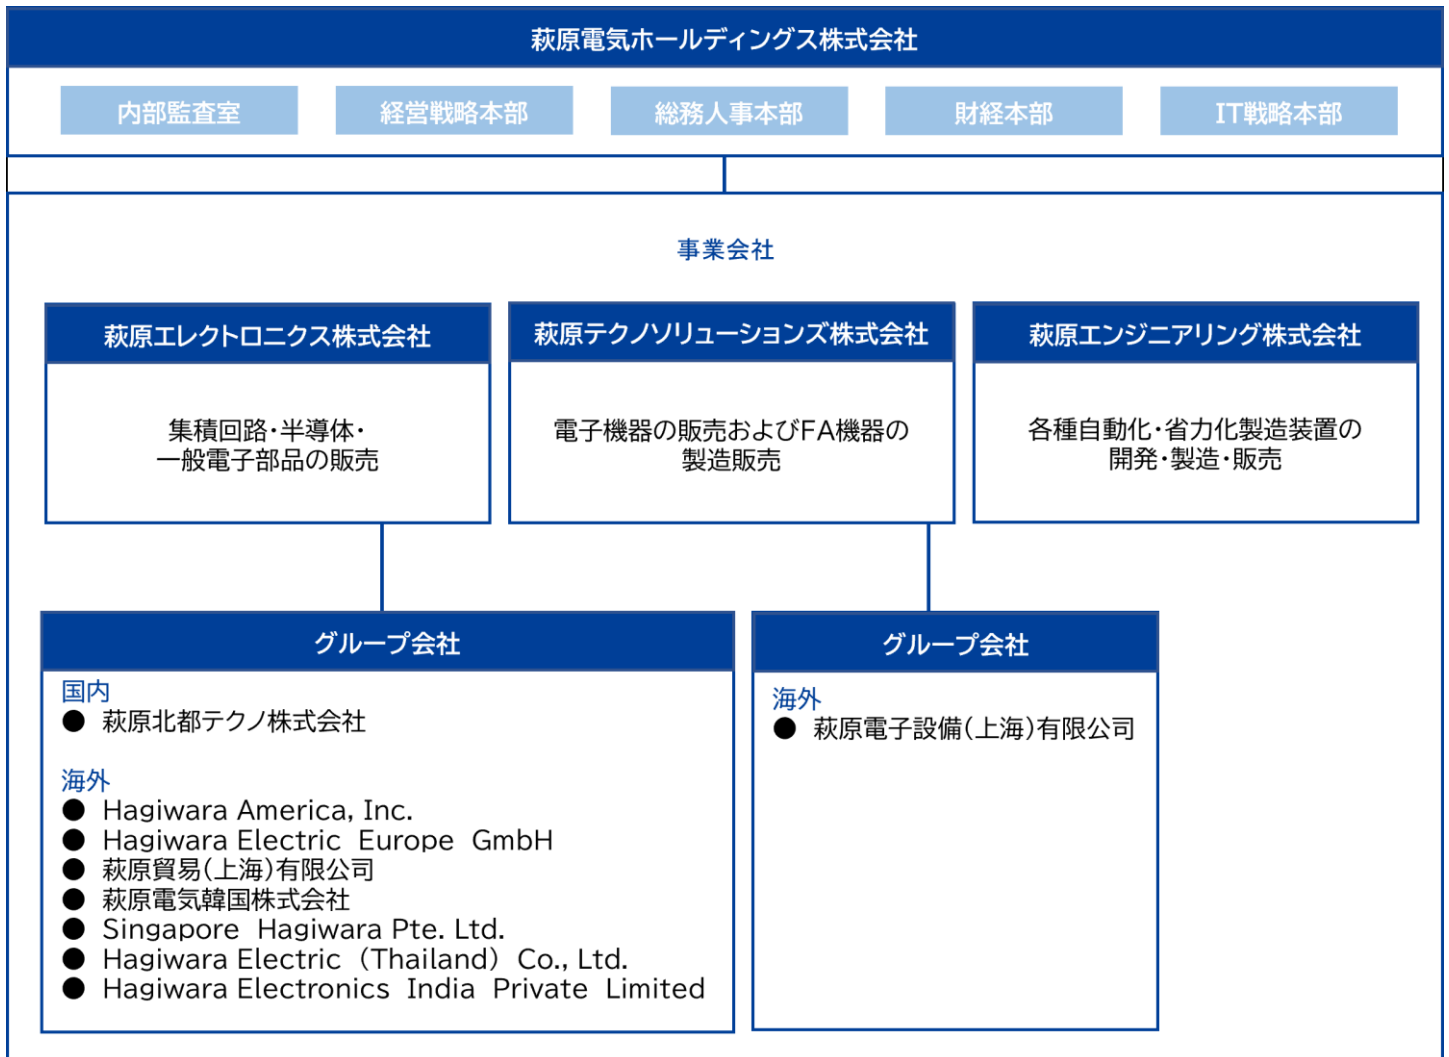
萩原電気ホールディングス株式会社

内部監査室

経営戦略本部

総務人事本部

財経本部

IT戦略本部

事業会社

萩原エレクトロニクス株式会社

集積回路・半導体・一般電子部品の販売

萩原テクノソリューションズ株式会社

電子機器の販売およびFA機器の製造販売

萩原エンジニアリング株式会社

各種自動化・省力化製造装置の開発・製造・販売

グループ会社

国内
● 萩原北都テクノ株式会社

海外
● Hagiwara America, Inc.
● Hagiwara Electric Europe GmbH
● 萩原貿易(上海)有限公司
● 萩原電気韓国株式会社
● Singapore Hagiwara Pte. Ltd.
● Hagiwara Electric (Thailand) Co., Ltd.
● Hagiwara Electronics India Private Limited

グループ会社

海外
● 萩原電子設備(上海)有限公司